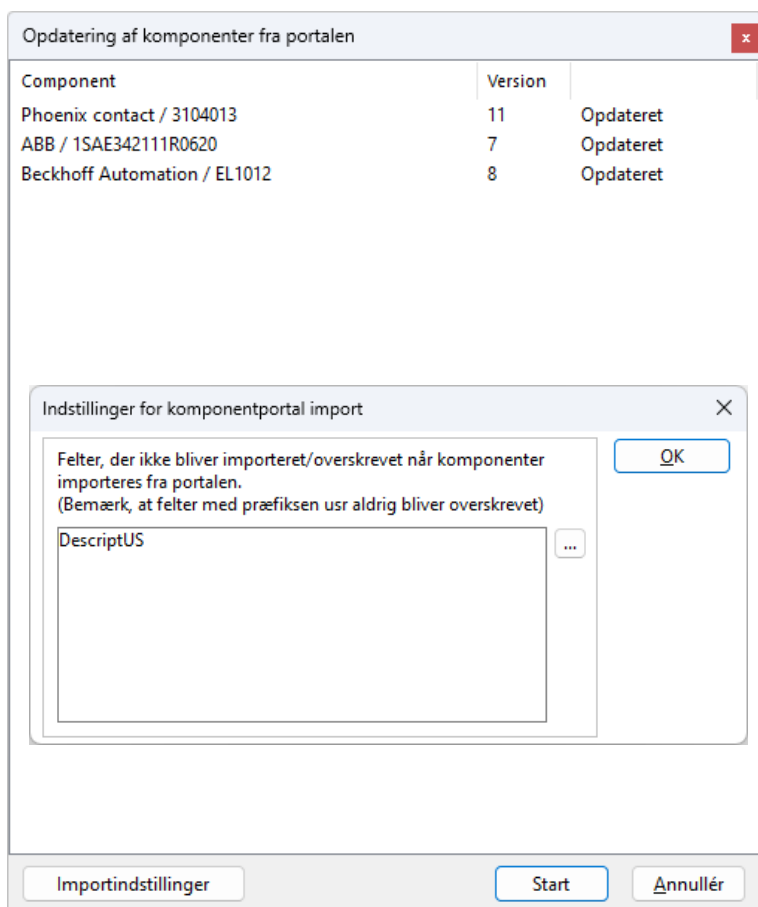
Opdatering af komponenter fra portalen

x

| Component | Version | |
|---|---|---|
| Phoenix contact / 3104013 | 11 | Opdateret |
| ABB / 1SAE342111R0620 | 7 | Opdateret |
| Beckhoff Automation / EL1012 | 8 | Opdateret |

Indstillinger for komponentportal import

Felter, der ikke bliver importeret/overskrevet når komponenter importeres fra portalen.
(Bemærk, at felter med præfiksen usr aldrig bliver overskrevet)

DescriptUS

...

OK

Importindstillinger

Start

Annullér